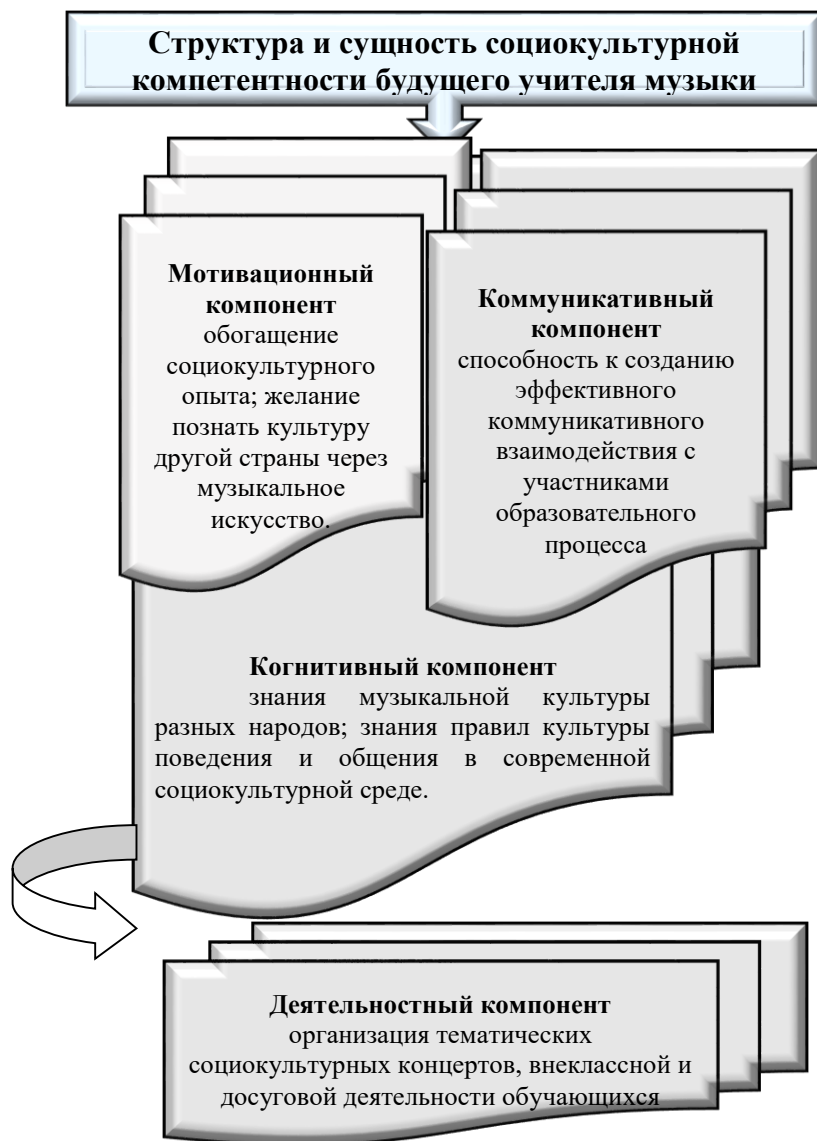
Структура и сущность социокультурной компетентности будущего учителя музыки

Мотивационный компонент
обогащение социокультурного опыта; желание познать культуру другой страны через музыкальное искусство.

Коммуникативный компонент
способность к созданию эффективного коммуникативного взаимодействия с участниками образовательного процесса

Когнитивный компонент
знания музыкальной культуры разных народов; знания правил культуры поведения и общения в современной социокультурной среде.

Деятельностный компонент
организация тематических социокультурных концертов, внеклассной и досуговой деятельности обучающихся